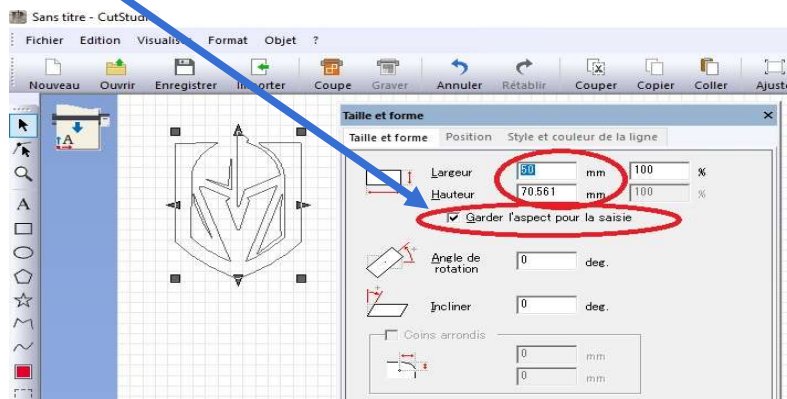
Sans titre - CutStudi

Fichier Edition Visualis Format Objet ?

Nouveau Ouvrir Enregistrer Importer Coupe Graver Annuler Rétablir Couper Copier Coller Ajuste

Taille et forme

Taille et forme Position Style et couleur de la ligne

Largeur 50 mm 100 %

Hauteur 70.561 mm 100 %

Garder l'aspect pour la saisie

Angle de rotation 0 deg.

Incliner 0 deg.

Coins arrondis

0 mm

0 mm